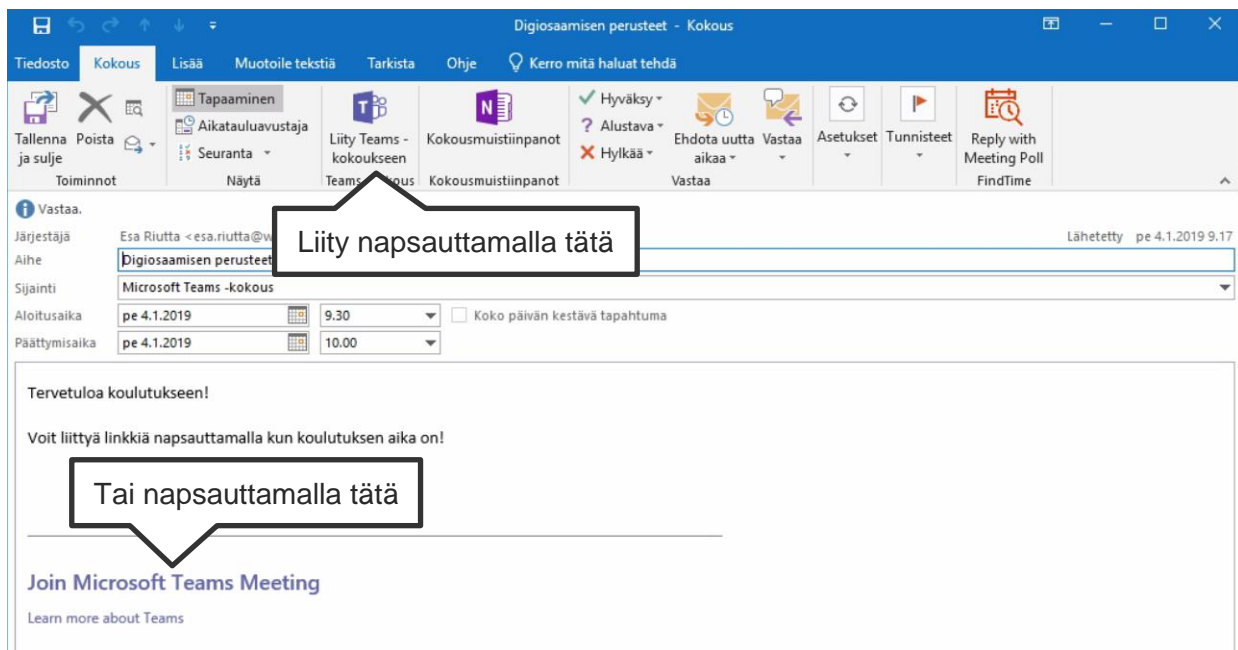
Digiosaamisen perusteet - Kokous

Tiedosto Kokous Lisää Muotoile tekstiä Tarkista Ohje Kerro mitä haluat tehdä

Tallenna ja sulje Poista
Toiminnot

Tapaaminen
Aikatauluavustaja
Seuranta
Näytä

Liity Teams -kokoukseen
Teams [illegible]kous

Kokousmuistiinpanot
Kokousmuistiinpanot

Hyväksy
Alustava
Hylkää
Ehdota uutta aikaa
Vastaa
Vastaa

Asetukset
Tunnisteet

Reply with Meeting Poll
FindTime

Vastaa.

Liity napsauttamalla tätä

Järjestäjä Esa Riutta <esa.riutta@w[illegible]
Lähetetty pe 4.1.2019 9.17
Aihe Digiosaamisen perusteet
Sijainti Microsoft Teams -kokous
Aloitusaika pe 4.1.2019 9.30 Koko päivän kestävä tapahtuma
Päättymisaika pe 4.1.2019 10.00

Tervetuloa koulutukseen!

Voit liittyä linkkiä napsauttamalla kun koulutuksen aika on!

Tai napsauttamalla tätä

Join Microsoft Teams Meeting

Learn more about Teams